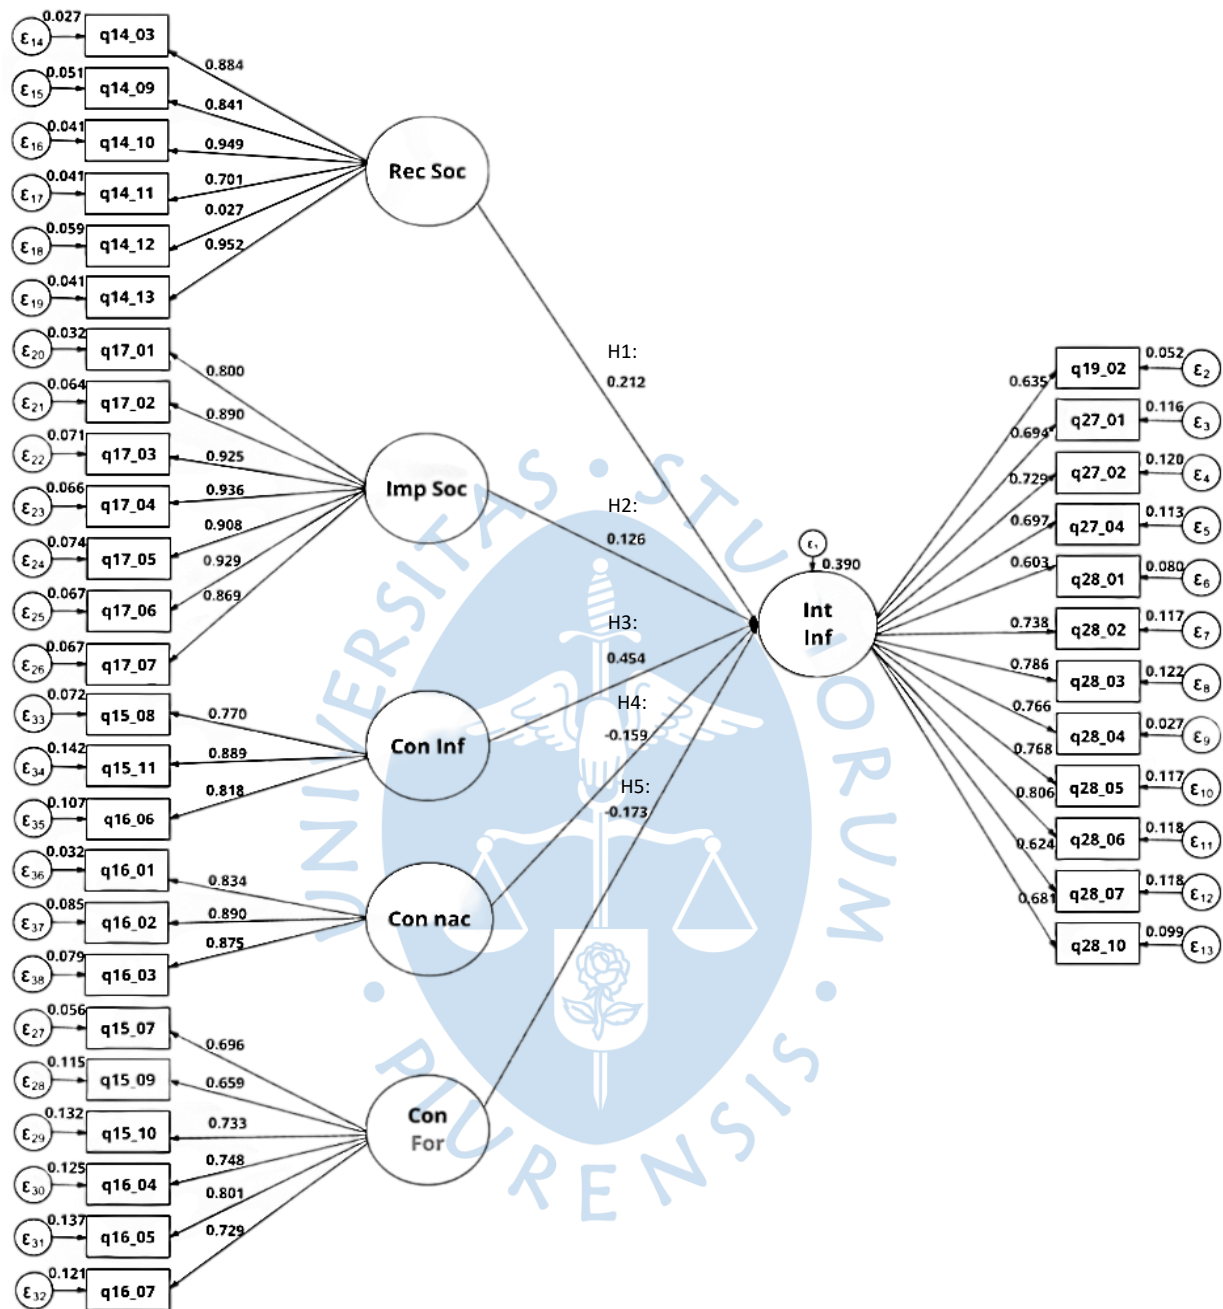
$\varepsilon_{14}$ 0.027 q14_03 0.884
$\varepsilon_{15}$ 0.051 q14_09 0.841
$\varepsilon_{16}$ 0.041 q14_10 0.949
$\varepsilon_{17}$ 0.041 q14_11 0.701
$\varepsilon_{18}$ 0.059 q14_12 0.027
$\varepsilon_{19}$ 0.041 q14_13 0.952

Rec Soc

$\varepsilon_{20}$ 0.032 q17_01 0.800
$\varepsilon_{21}$ 0.064 q17_02 0.890
$\varepsilon_{22}$ 0.071 q17_03 0.925
$\varepsilon_{23}$ 0.066 q17_04 0.936
$\varepsilon_{24}$ 0.074 q17_05 0.908
$\varepsilon_{25}$ 0.067 q17_06 0.929
$\varepsilon_{26}$ 0.067 q17_07 0.869

Imp Soc

$\varepsilon_{33}$ 0.072 q15_08 0.770
$\varepsilon_{34}$ 0.142 q15_11 0.889
$\varepsilon_{35}$ 0.107 q16_06 0.818

Con Inf

$\varepsilon_{36}$ 0.032 q16_01 0.834
$\varepsilon_{37}$ 0.085 q16_02 0.890
$\varepsilon_{38}$ 0.079 q16_03 0.875

Con nac

$\varepsilon_{27}$ 0.056 q15_07 0.696
$\varepsilon_{28}$ 0.115 q15_09 0.659
$\varepsilon_{29}$ 0.132 q15_10 0.733
$\varepsilon_{30}$ 0.125 q16_04 0.748
$\varepsilon_{31}$ 0.137 q16_05 0.801
$\varepsilon_{32}$ 0.121 q16_07 0.729

Con For

H1: 0.212
H2: 0.126
H3: 0.454
H4: -0.159
H5: -0.173

$\varepsilon_1$ 0.390
Int Inf

0.635 q19_02 0.052 $\varepsilon_2$
0.694 q27_01 0.116 $\varepsilon_3$
0.729 q27_02 0.120 $\varepsilon_4$
0.697 q27_04 0.113 $\varepsilon_5$
0.603 q28_01 0.080 $\varepsilon_6$
0.738 q28_02 0.117 $\varepsilon_7$
0.786 q28_03 0.122 $\varepsilon_8$
0.766 q28_04 0.027 $\varepsilon_9$
0.768 q28_05 0.117 $\varepsilon_{10}$
0.806 q28_06 0.118 $\varepsilon_{11}$
0.624 q28_07 0.118 $\varepsilon_{12}$
0.681 q28_10 0.099 $\varepsilon_{13}$

UNIVERSITAS STUDIORUM PIURENSIS